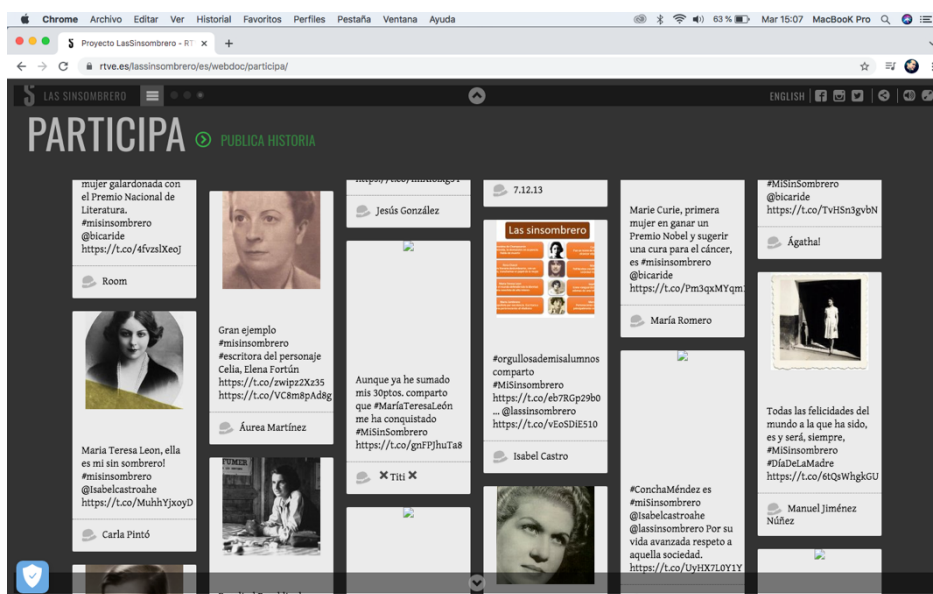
Chrome Archivo Editar Ver Historial Favoritos Perfiles Pestaña Ventana Ayuda
63 % Mar 15:07 MacBooK Pro

Proyecto LasSinsombrero - RT ×

rtve.es/lassinsombrero/es/webdoc/participa/

LAS SINSOMBRERO

ENGLISH

PARTICIPA

PUBLICA HISTORIA

mujer galardonada con el Premio Nacional de Literatura. #misinsombrero @bicaride https://t.co/4fvzslXeoJ

Room

Maria Teresa Leon, ella es mi sin sombrero! #misinsombrero @Isabelcastroahe https://t.co/MuhhYjxoyD

Carla Pintó

Gran ejemplo #misinsombrero #escritora del personaje Celia, Elena Fortún https://t.co/zwipz2Xz35 https://t.co/VC8m8pAd8g

Áurea Martínez

Jesús González

Aunque ya he sumado mis 30ptos. comparto que #MaríaTeresaLeón me ha conquistado #MiSinSombrero https://t.co/gnFPJhuTa8

✕Titi✕

7.12.13

Las sinsombrero

#orgullosademisalumnos comparto #MiSinSombrero https://t.co/eb7RGp29b0 ... @lassinsombrero https://t.co/vEoSDiE510

Isabel Castro

Marie Curie, primera mujer en ganar un Premio Nobel y sugerir una cura para el cáncer, es #misinsombrero @bicaride https://t.co/Pm3qxMYqm

María Romero

#ConchaMéndez es #miSinSombrero @Isabelcastroahe @lassinsombrero Por su vida avanzada respeto a aquella sociedad. https://t.co/UyHX7L0Y1Y

#MiSinSombrero @bicaride https://t.co/TvHSn3gvbN

Ágatha!

Todas las felicidades del mundo a la que has sido, es y será, siempre, #MiSinSombrero #DíaDeLaMadre https://t.co/6tQsWhgkGU

Manuel Jiménez Núñez